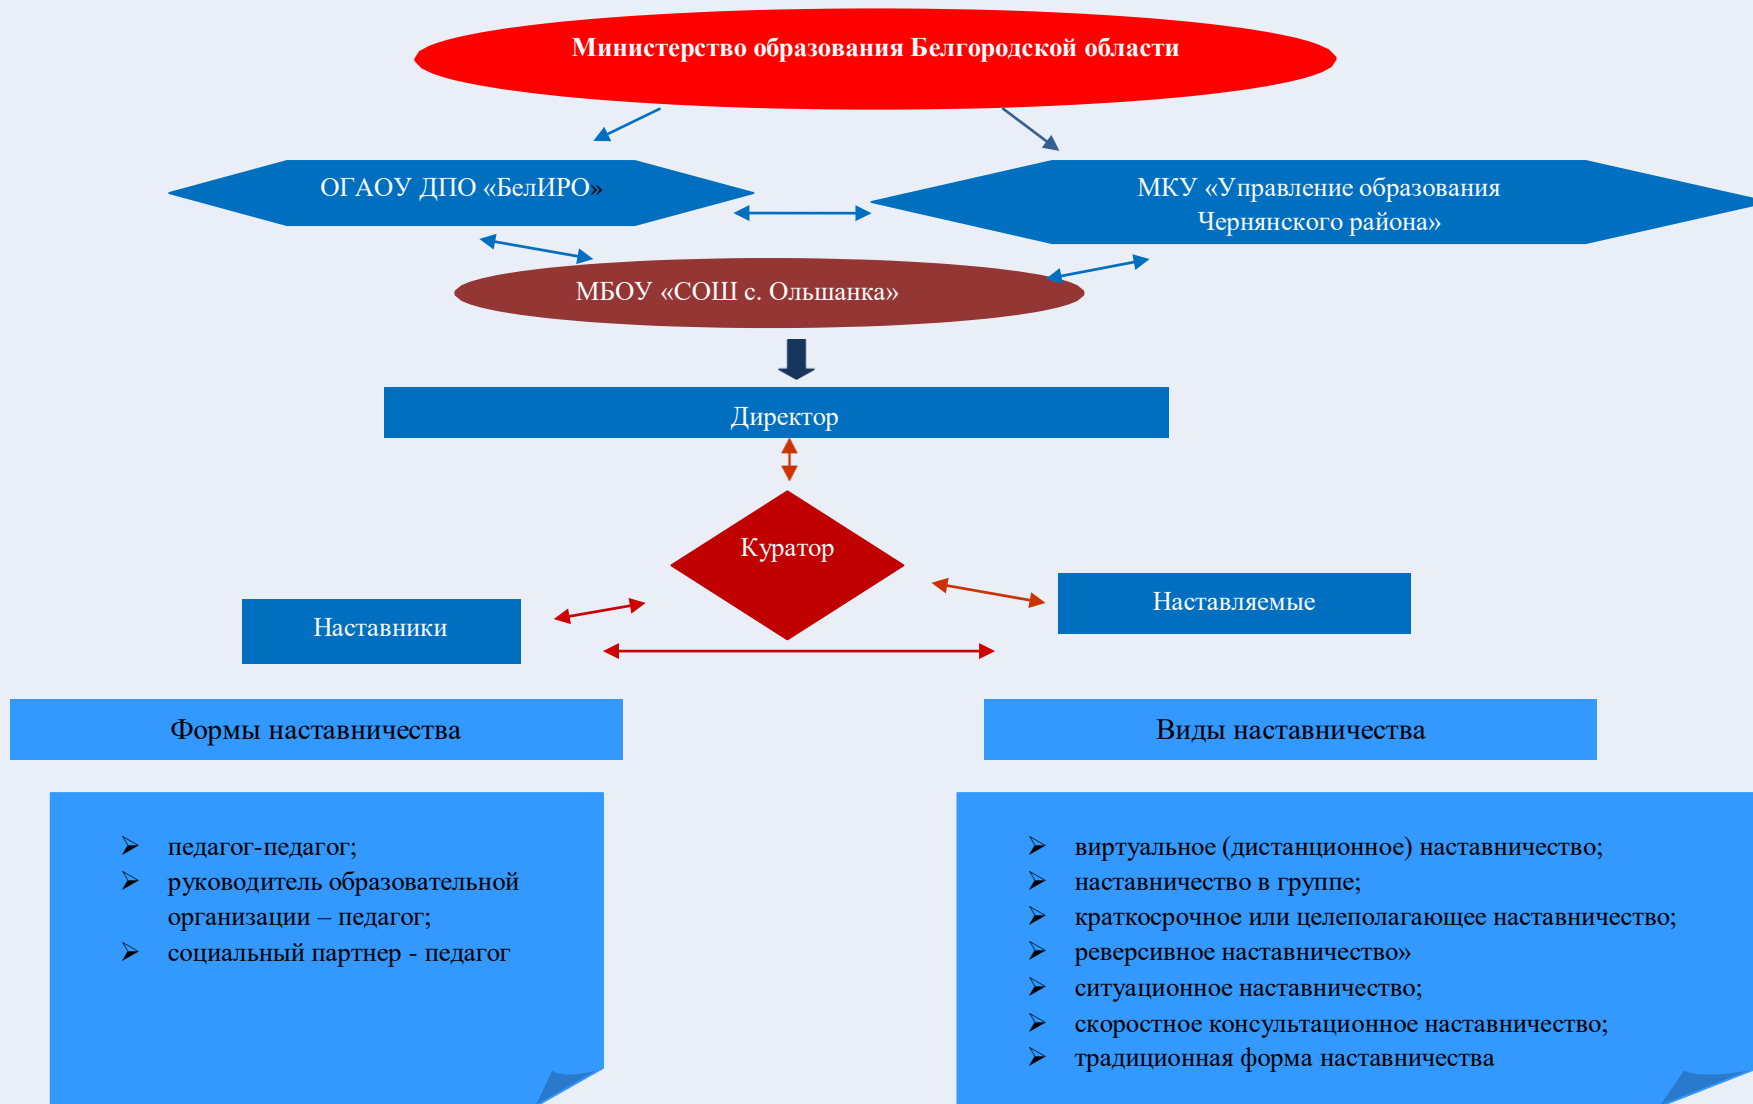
Министерство образования Белгородской области

ОГАОУ ДПО «БелИРО»

МКУ «Управление образования Чернянского района»

МБОУ «СОШ с. Ольшанка»

Директор

Куратор

Наставники

Наставляемые

Формы наставничества

Виды наставничества

- педагог-педагог;
- руководитель образовательной организации – педагог;
- социальный партнер - педагог

- виртуальное (дистанционное) наставничество;
- наставничество в группе;
- краткосрочное или целеполагающее наставничество;
- реверсивное наставничество»
- ситуационное наставничество;
- скоростное консультационное наставничество;
- традиционная форма наставничества